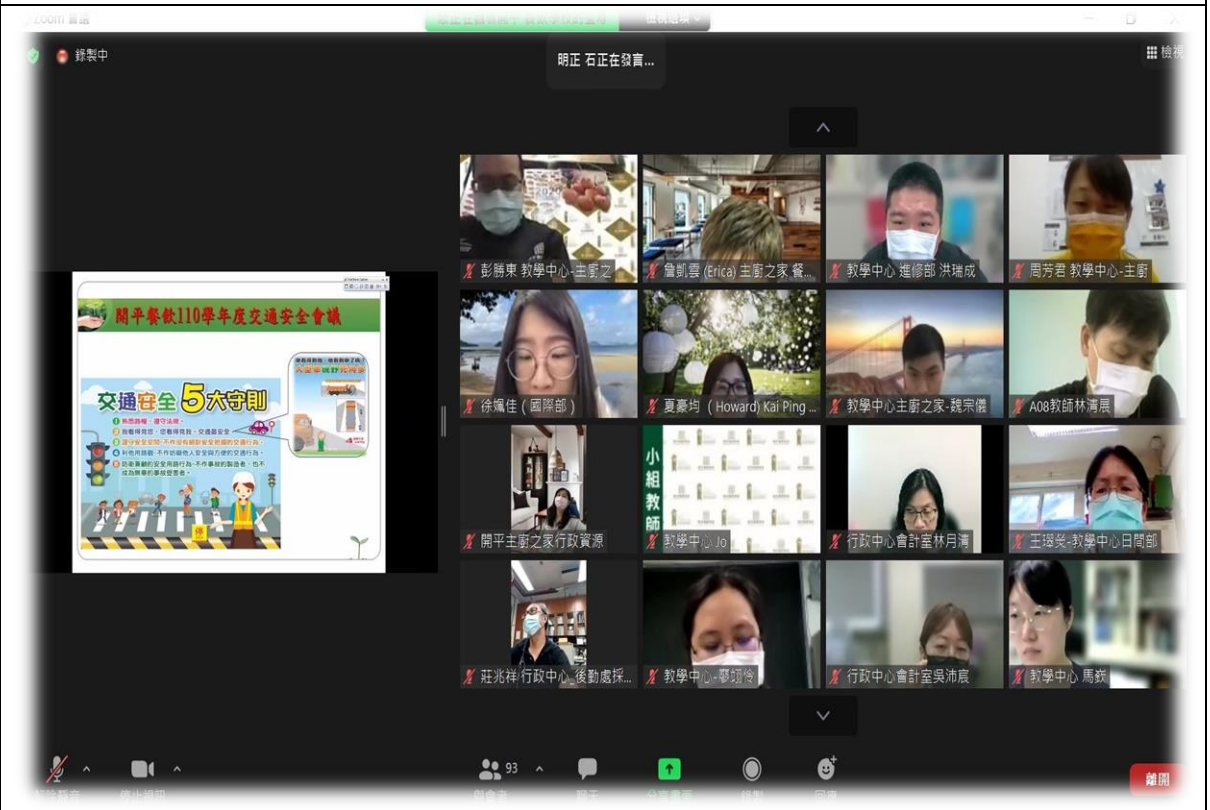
Zoom 會議

錄製中

明正 石正在發言...

檢視

開平餐飲110學年度交通安全會議

交通安全5大守則

彭勝東 教學中心-主廚之
詹凱雲 (Erica) 主廚之家 餐...
教學中心 進修部 洪瑞成
周芳君 教學中心-主廚

徐珮佳 (國際部)
夏豪均 (Howard) Kai Ping ...
教學中心主廚之家-魏宗儀
A08教師林清展

開平主廚之家行政資源
小組教師
教學中心 Jo
行政中心會計室林月清
王瑛Ｘ-教學中心日間部

莊兆祥 行政中心 後勤處採...
教學中心-廖竑伶
行政中心會計室吳沛宸
教學中心 馬敎

93

離開